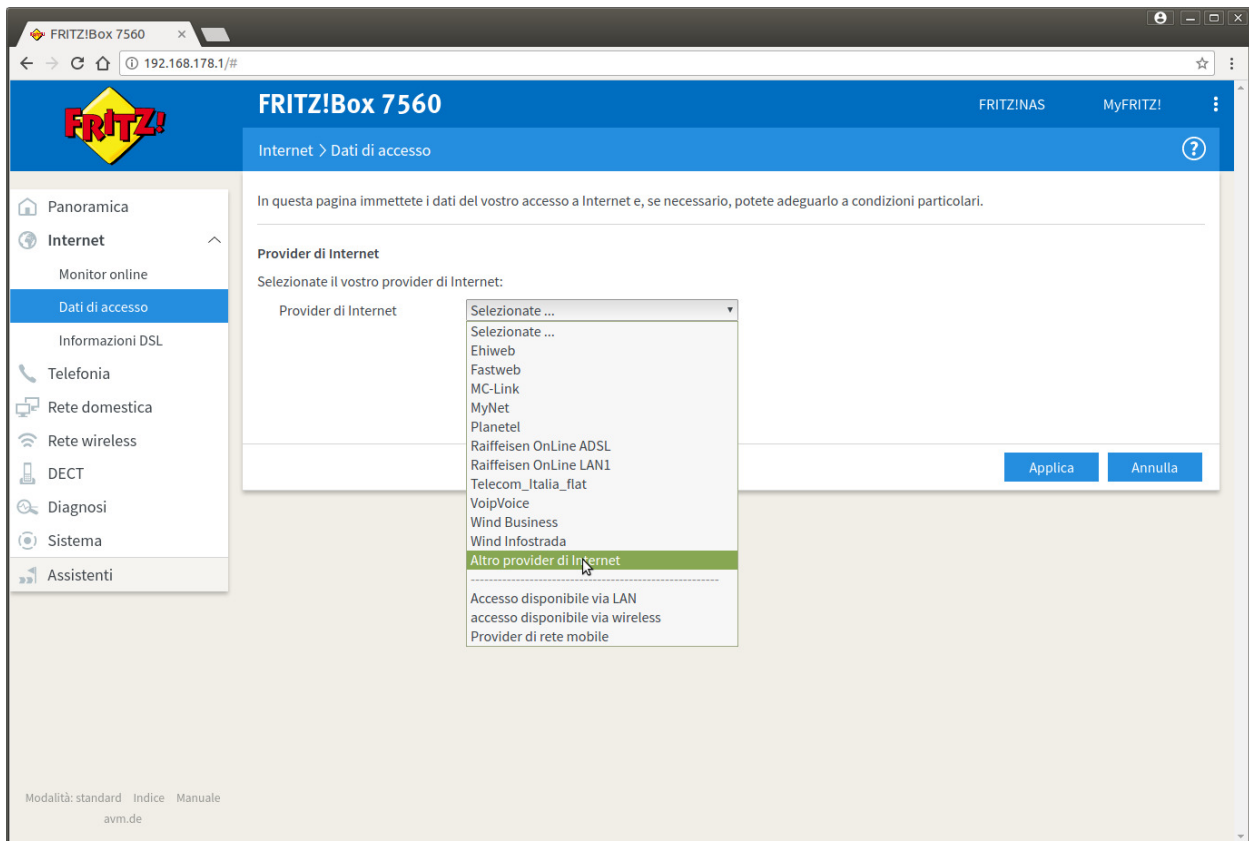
FRITZ!Box 7560 ×

192.168.178.1/#

FRITZ!

FRITZ!Box 7560

FRITZ!NAS MyFRITZ!

Internet > Dati di accesso

Panoramica
Internet
Monitor online
Dati di accesso
Informazioni DSL
Telefonia
Rete domestica
Rete wireless
DECT
Diagnosi
Sistema
Assistenti

In questa pagina immettete i dati del vostro accesso a Internet e, se necessario, potete adeguarlo a condizioni particolari.

Provider di Internet

Selezionate il vostro provider di Internet:

Provider di Internet Selezionate ...

Selezionate ...
Ehiweb
Fastweb
MC-Link
MyNet
Planetel
Raiffeisen OnLine ADSL
Raiffeisen OnLine LAN1
Telecom_Italia_flat
VoipVoice
Wind Business
Wind Infostrada
Altro provider di Internet
Accesso disponibile via LAN
accesso disponibile via wireless
Provider di rete mobile

Applica Annulla

Modalità: standard Indice Manuale
avm.de